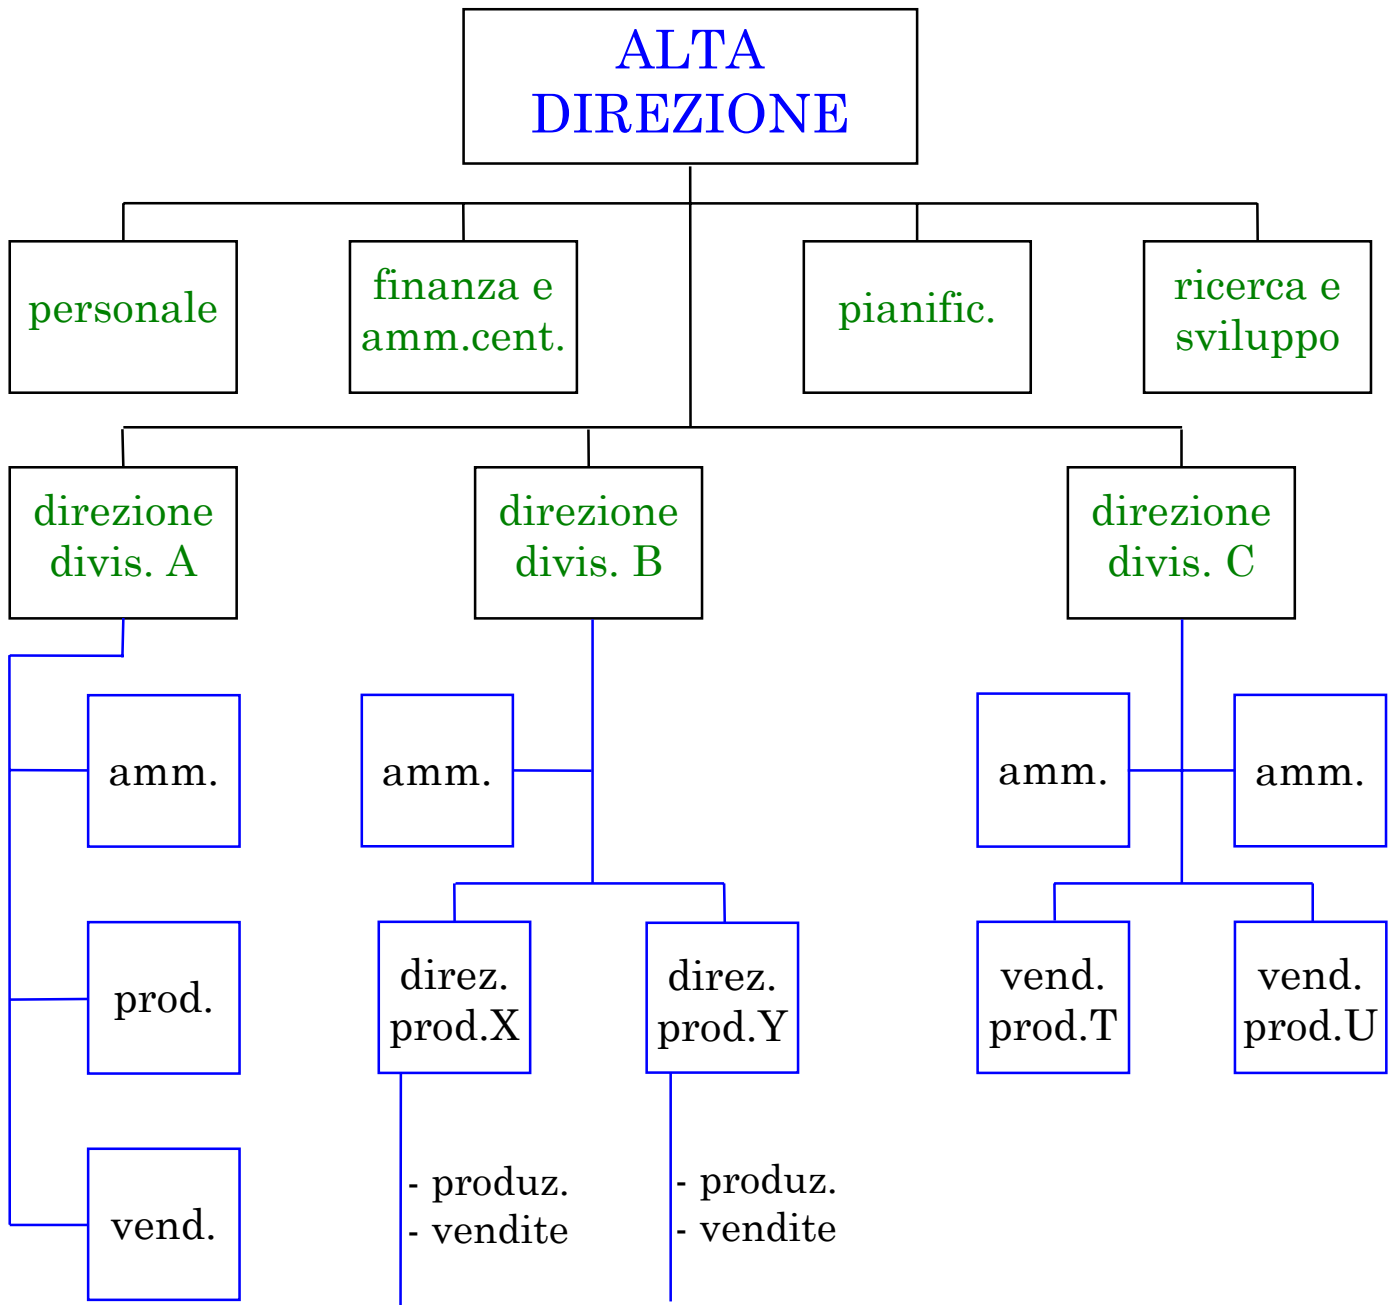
ALTA DIREZIONE

personale

finanza e amm.cent.

pianific.

ricerca e sviluppo

direzione divis. A

direzione divis. B

direzione divis. C

amm.

prod.

vend.

amm.

direz. prod.X

- produz.
- vendite

direz. prod.Y

- produz.
- vendite

amm.

amm.

vend. prod.T

vend. prod.U